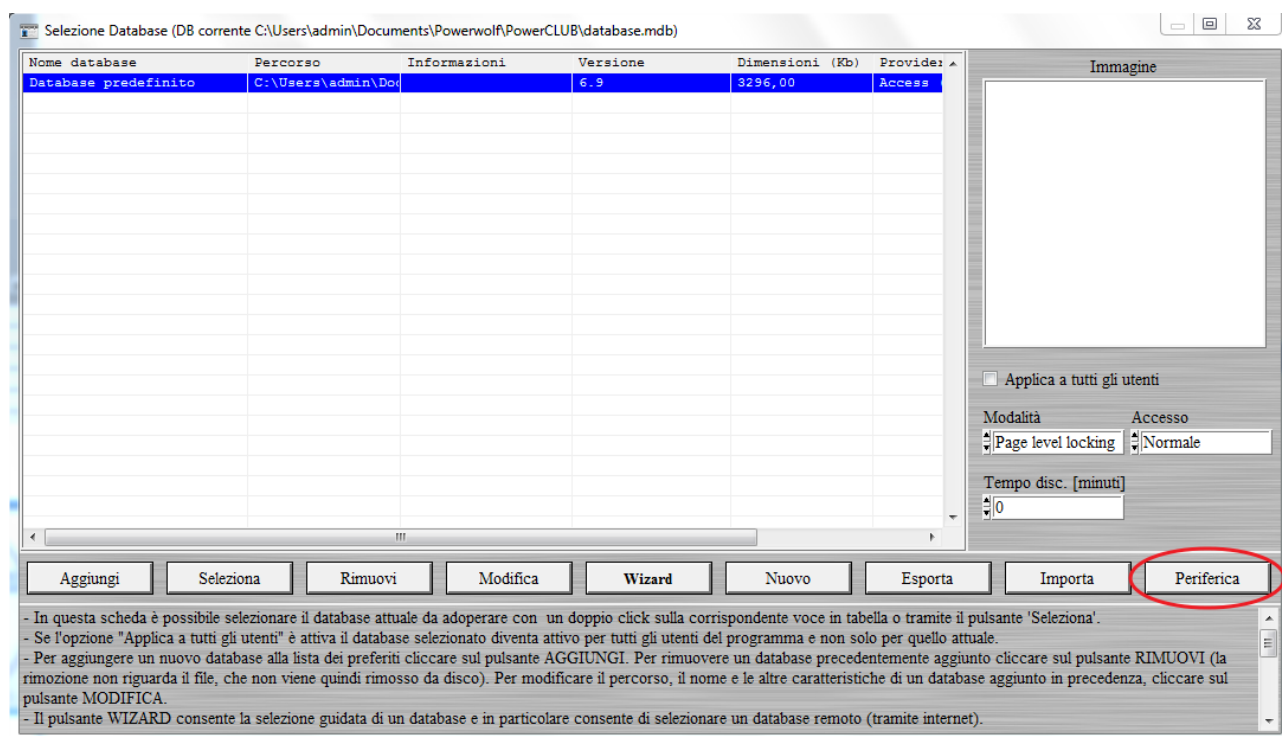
Selezione Database (DB corrente C:\Users\admin\Documents\Powerwolf\PowerCLUB\database.mdb)

| Nome database | Percorso | Informazioni | Versione | Dimensioni (Kb) | Provide: |
|---|---|---|---|---|---|
| Database predefinito | C:\Users\admin\Doc | | 6.9 | 3296,00 | Access |

Immagine

Applica a tutti gli utenti

Modalità
Page level locking

Accesso
Normale

Tempo disc. [minuti]
0

Aggiungi | Seleziona | Rimuovi | Modifica | Wizard | Nuovo | Esporta | Importa | Periferica

- In questa scheda è possibile selezionare il database attuale da adoperare con un doppio click sulla corrispondente voce in tabella o tramite il pulsante 'Seleziona'.
- Se l'opzione "Applica a tutti gli utenti" è attiva il database selezionato diventa attivo per tutti gli utenti del programma e non solo per quello attuale.
- Per aggiungere un nuovo database alla lista dei preferiti cliccare sul pulsante AGGIUNGI. Per rimuovere un database precedentemente aggiunto cliccare sul pulsante RIMUOVI (la rimozione non riguarda il file, che non viene quindi rimosso da disco). Per modificare il percorso, il nome e le altre caratteristiche di un database aggiunto in precedenza, cliccare sul pulsante MODIFICA.
- Il pulsante WIZARD consente la selezione guidata di un database e in particolare consente di selezionare un database remoto (tramite internet).